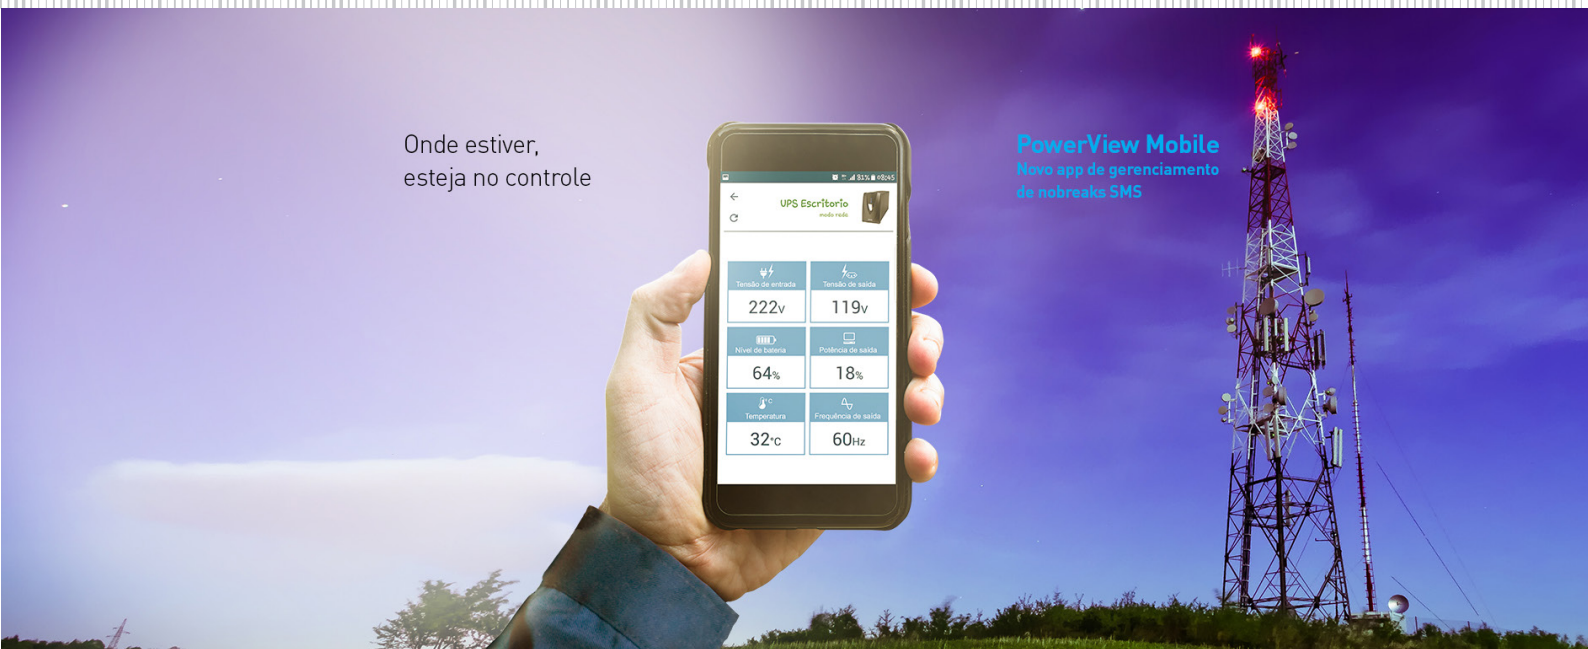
Onde estiver,
esteja no controle

PowerView Mobile
Novo app de gerenciamento de nobreaks SMS

31% 08:45

UPS Escritorio
modo rede

Tensão de entrada
222v

Tensão de saída
119v

Nível de bateria
64%

Potência de saída
18%

Temperatura
32°C

Frequência de saída
60Hz